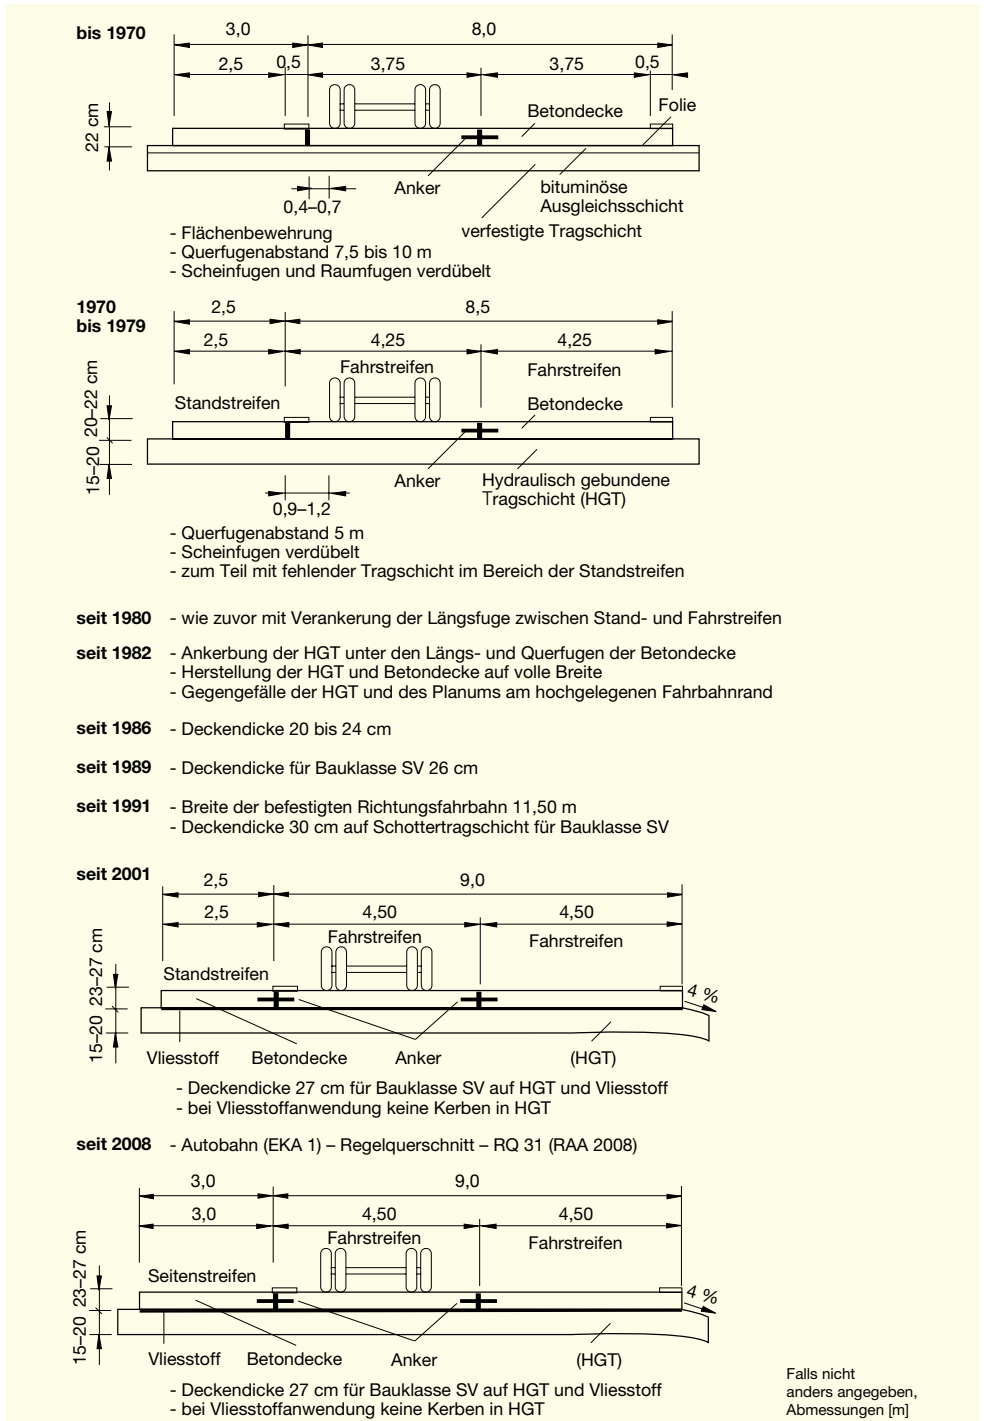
bis 1970

3,0 8,0

2,5 0,5 3,75 3,75 0,5

22 cm

Betondecke Folie

Anker bituminöse Ausgleichsschicht

0,4–0,7

verfestigte Tragschicht

- Flächenbewehrung
- Querfugenabstand 7,5 bis 10 m
- Scheinfugen und Raumfugen verdübelt

1970 bis 1979

2,5 8,5

2,5 4,25 4,25

Fahrstreifen Fahrstreifen

20–22 cm

Standstreifen Betondecke

15–20

Anker Hydraulisch gebundene Tragschicht (HGT)

0,9–1,2

- Querfugenabstand 5 m
- Scheinfugen verdübelt
- zum Teil mit fehlender Tragschicht im Bereich der Standstreifen

seit 1980 - wie zuvor mit Verankerung der Längsfuge zwischen Stand- und Fahrstreifen

seit 1982 - Ankerbung der HGT unter den Längs- und Querfugen der Betondecke
- Herstellung der HGT und Betondecke auf volle Breite
- Gegengefälle der HGT und des Planums am hochgelegenen Fahrbahnrand

seit 1986 - Deckendicke 20 bis 24 cm

seit 1989 - Deckendicke für Bauklasse SV 26 cm

seit 1991 - Breite der befestigten Richtungsfahrbahn 11,50 m
- Deckendicke 30 cm auf Schottertragschicht für Bauklasse SV

seit 2001

2,5 9,0

2,5 4,50 4,50

Fahrstreifen Fahrstreifen

23–27 cm

Standstreifen

4 %

15–20

Vliesstoff Betondecke Anker (HGT)

- Deckendicke 27 cm für Bauklasse SV auf HGT und Vliesstoff
- bei Vliesstoffanwendung keine Kerben in HGT

seit 2008 - Autobahn (EKA 1) – Regelquerschnitt – RQ 31 (RAA 2008)

3,0 9,0

3,0 4,50 4,50

Fahrstreifen Fahrstreifen

23–27 cm

Seitenstreifen

4 %

15–20

Vliesstoff Betondecke Anker (HGT)

- Deckendicke 27 cm für Bauklasse SV auf HGT und Vliesstoff
- bei Vliesstoffanwendung keine Kerben in HGT

Falls nicht anders angegeben, Abmessungen [m]